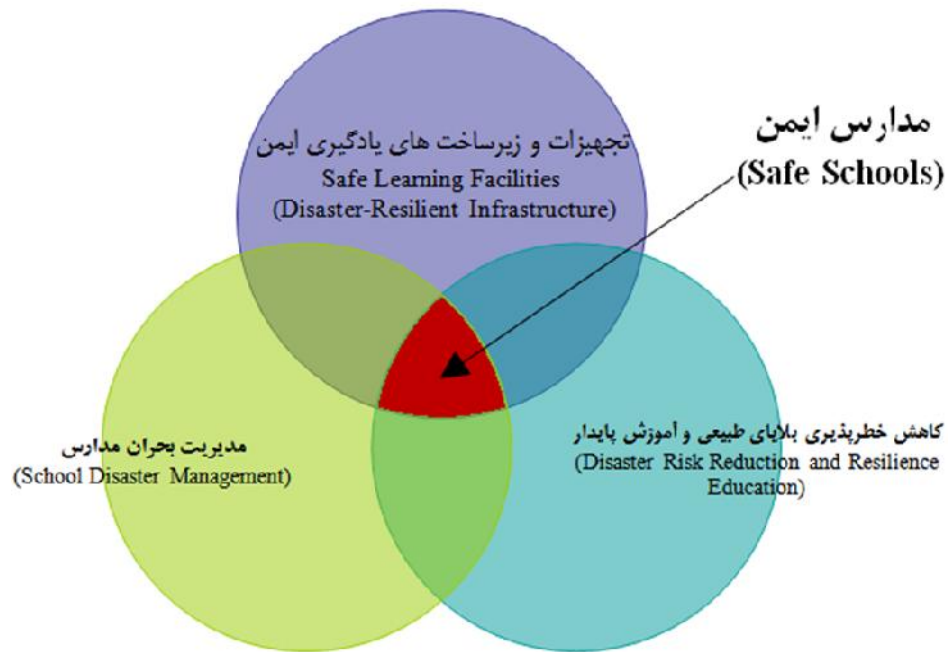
مدارس ایمن
(Safe Schools)

تجهیزات و زیرساخت های یادگیری ایمن
Safe Learning Facilities
(Disaster-Resilient Infrastructure)

مدیریت بحران مدارس
(School Disaster Management)

کاهش خطرپذیری بلایای طبیعی و آموزش پایدار
(Disaster Risk Reduction and Resilience Education)